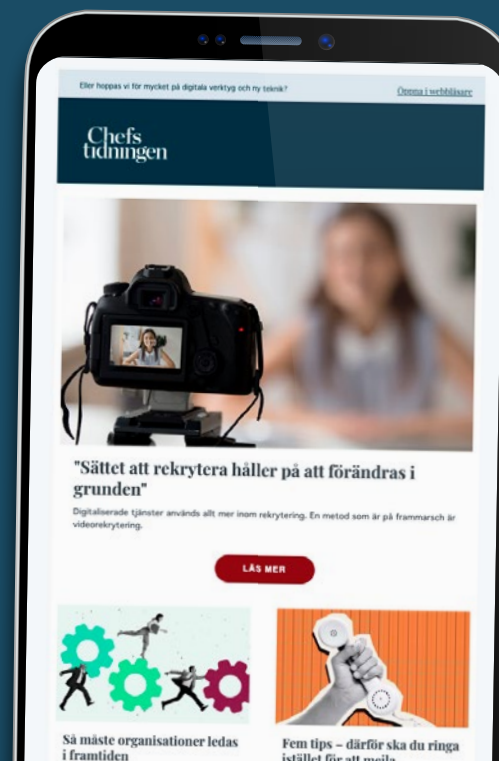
Eller hoppas vi för mycket på digitala verktyg och ny teknik?

Öppna i webbläsare

Chefs tidningen

"Sättet att rekrytera håller på att förändras i grunden"

Digitaliserade tjänster används allt mer inom rekrytering. En metod som är på frammarsch är videorekrytering.

LÄS MER

Så måste organisationer ledas i framtiden

Fem tips – därför ska du ringa istället för att meila